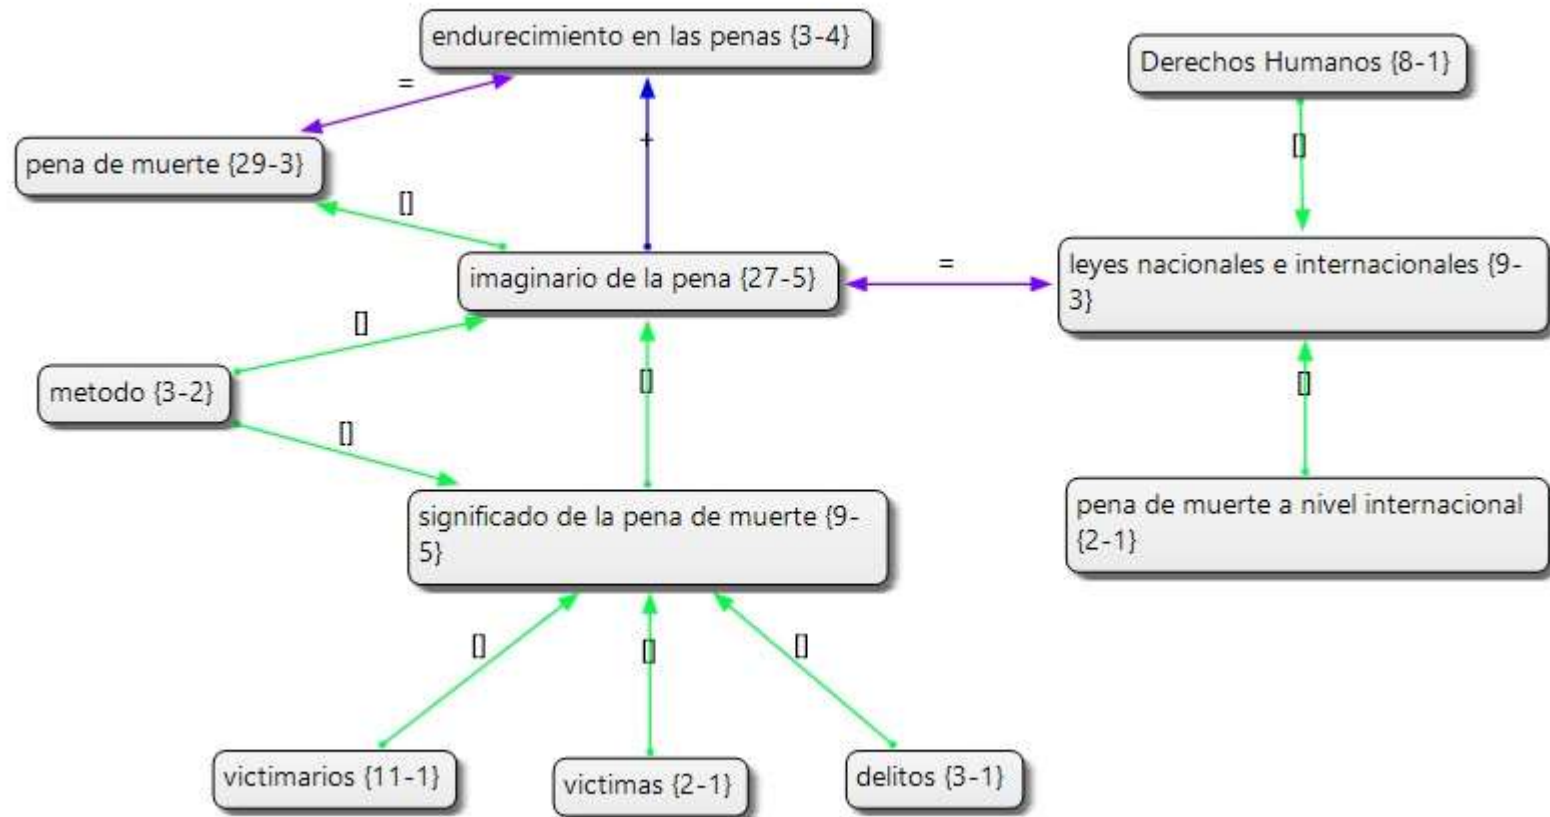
endurecimiento en las penas {3-4}

=

pena de muerte {29-3}

+

[]

Derechos Humanos {8-1}

[]

imaginario de la pena {27-5}

=

leyes nacionales e internacionales {9-3}

[]

metodo {3-2}

[]

[]

[]

significado de la pena de muerte {9-5}

pena de muerte a nivel internacional {2-1}

[]

[]

[]

victimarios {11-1}

victimas {2-1}

delitos {3-1}